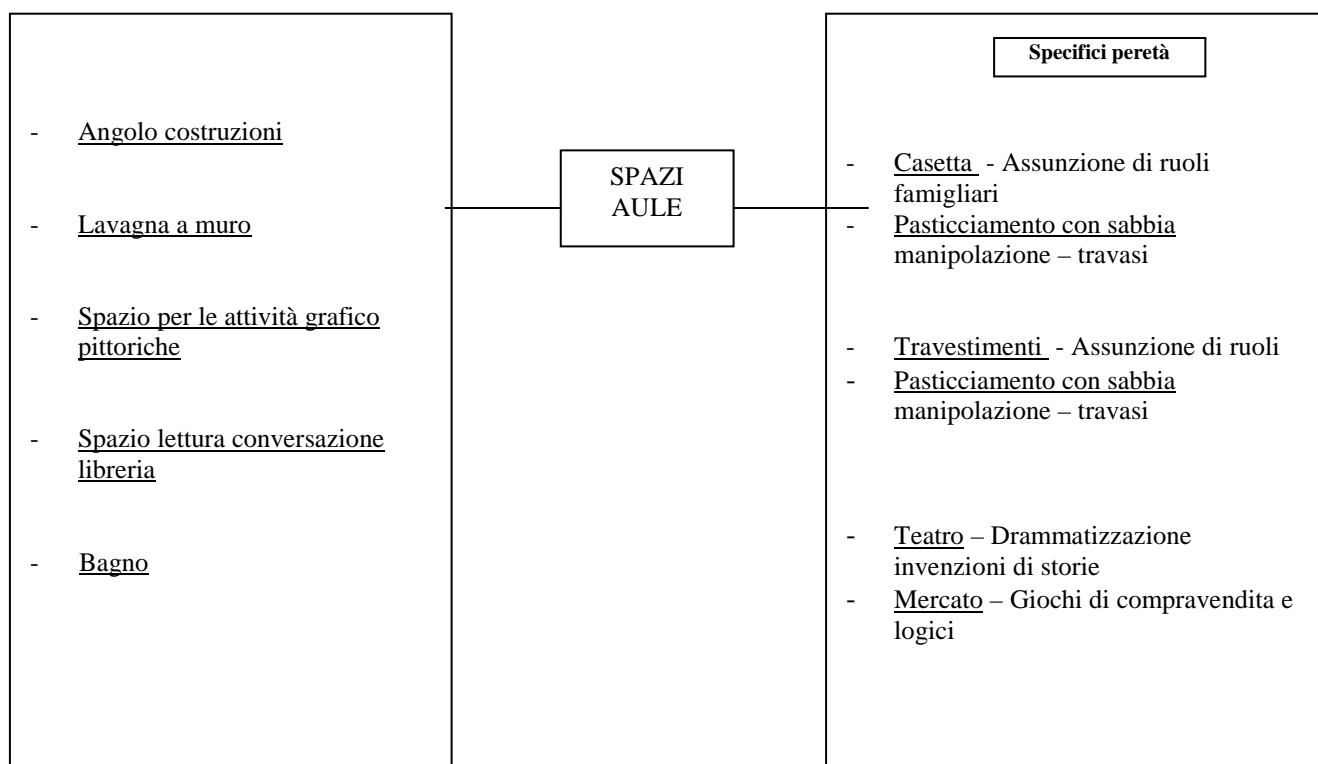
- Angolo costruzioni

- Lavagna a muro

- Spazio per le attività grafico pittoriche

- Spazio lettura conversazione libreria

- Bagno

SPAZI AULE

Specifici peretà

- Casetta - Assunzione di ruoli famigliari
- Pasticciamento con sabbia manipolazione – travasi

- Travestimenti - Assunzione di ruoli
- Pasticciamento con sabbia manipolazione – travasi

- Teatro – Drammatizzazione invenzioni di storie
- Mercato – Giochi di compravendita e logici